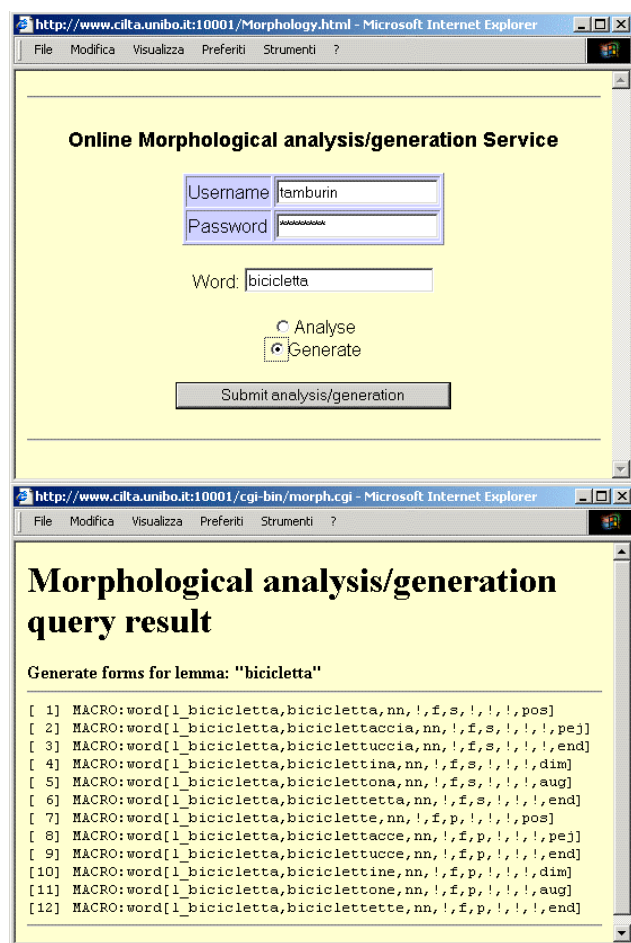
http://www.cilta.unibo.it:10001/Morphology.html - Microsoft Internet Explorer

File Modifica Visualizza Preferiti Strumenti ?

Online Morphological analysis/generation Service

Username tamburin

Password *******

Word: bicicletta

Analyse

Generate

Submit analysis/generation

http://www.cilta.unibo.it:10001/cgi-bin/morph.cgi - Microsoft Internet Explorer

File Modifica Visualizza Preferiti Strumenti ?

Morphological analysis/generation query result

Generate forms for lemma: "bicicletta"

[ 1] MACRO:word[l_bicicletta,bicicletta,nn,!,f,s,!,!,!,pos]
[ 2] MACRO:word[l_bicicletta,biciclettaccia,nn,!,f,s,!,!,!,pej]
[ 3] MACRO:word[l_bicicletta,biciclettuccia,nn,!,f,s,!,!,!,end]
[ 4] MACRO:word[l_bicicletta,biciclettina,nn,!,f,s,!,!,!,dim]
[ 5] MACRO:word[l_bicicletta,biciclettona,nn,!,f,s,!,!,!,aug]
[ 6] MACRO:word[l_bicicletta,biciclettetta,nn,!,f,s,!,!,!,end]
[ 7] MACRO:word[l_bicicletta,biciclette,nn,!,f,p,!,!,!,pos]
[ 8] MACRO:word[l_bicicletta,biciclettacce,nn,!,f,p,!,!,!,pej]
[ 9] MACRO:word[l_bicicletta,biciclettucce,nn,!,f,p,!,!,!,end]
[10] MACRO:word[l_bicicletta,biciclettine,nn,!,f,p,!,!,!,dim]
[11] MACRO:word[l_bicicletta,biciclettone,nn,!,f,p,!,!,!,aug]
[12] MACRO:word[l_bicicletta,biciclettette,nn,!,f,p,!,!,!,end]